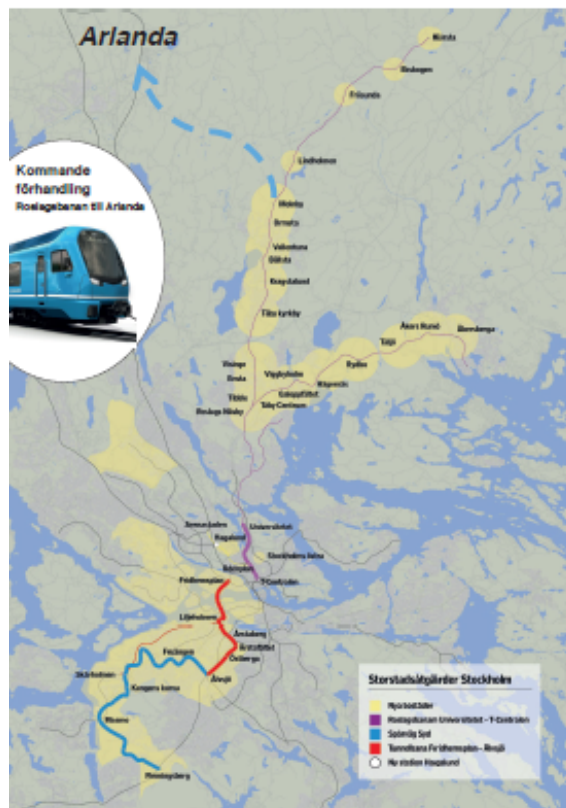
Arlanda

Kommande förhandling
Roslagsbanan till Arlanda

Rimbo
Ekskogen
Frösunda
Lindholmen
Molnby
Ormsta
Vallentuna
Gälsta
Kragstalund
Täby kyrkby
Åkers Runö
Ekerslånga
Täljö
Rydbo
Viggbyholm
Visinge
Ensta
Näsbypark
Galoppfältet
Täby Centrum
Roslags Näsby
Tibble
Arenastaden
Universitetet
Hagastaden
Stockholms östra
Odenplan
T-Centralen
Fridhemsplan
Liljeholmen
Årstaberg
Årstafältet
Östberga
Älvsjö
Flemingsberg
Skärholmen
Kungens kurva
Fittja
Masmo
Skogås

Storstadsåtgärder Stockholm
Nya bostäder
Roslagsbanan Universitetet – T-Centralen
Spårväg Syd
Tunnelbana Fridhemsplan – Älvsjö
Ny station Hagalund